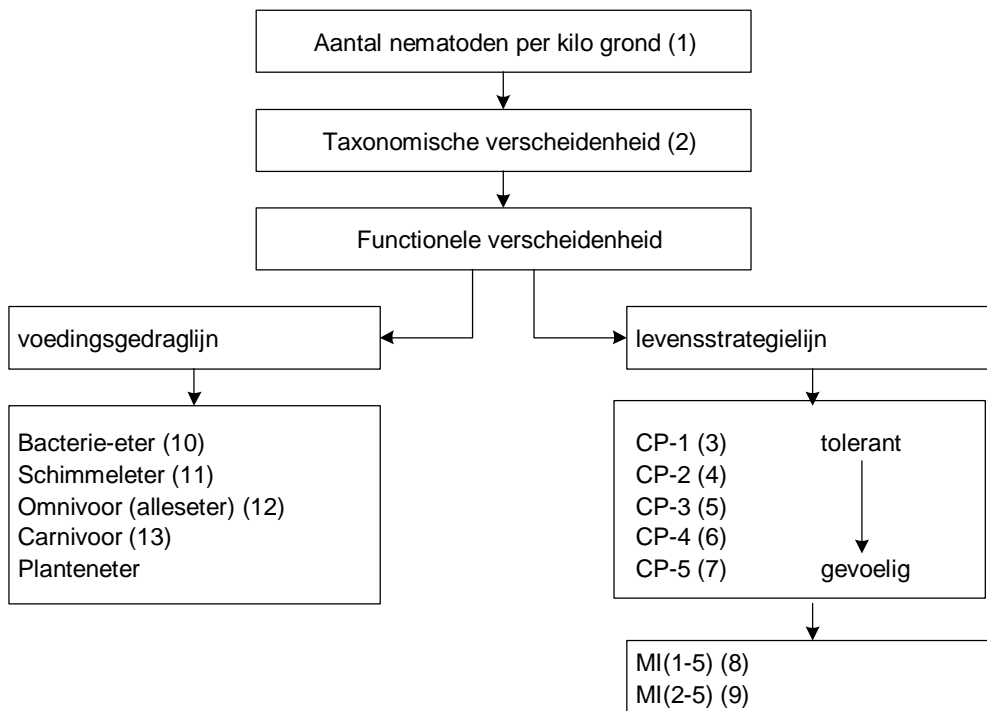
Aantal nematoden per kilo grond (1)

Taxonomische verscheidenheid (2)

Functionele verscheidenheid

voedingsgedraglijn

levensstrategielijn

Bacterie-eter (10)
Schimmeleter (11)
Omnivoor (alleseter) (12)
Carnivoor (13)
Planteneter

CP-1 (3) tolerant
CP-2 (4)
CP-3 (5)
CP-4 (6)
CP-5 (7) gevoelig

MI(1-5) (8)
MI(2-5) (9)